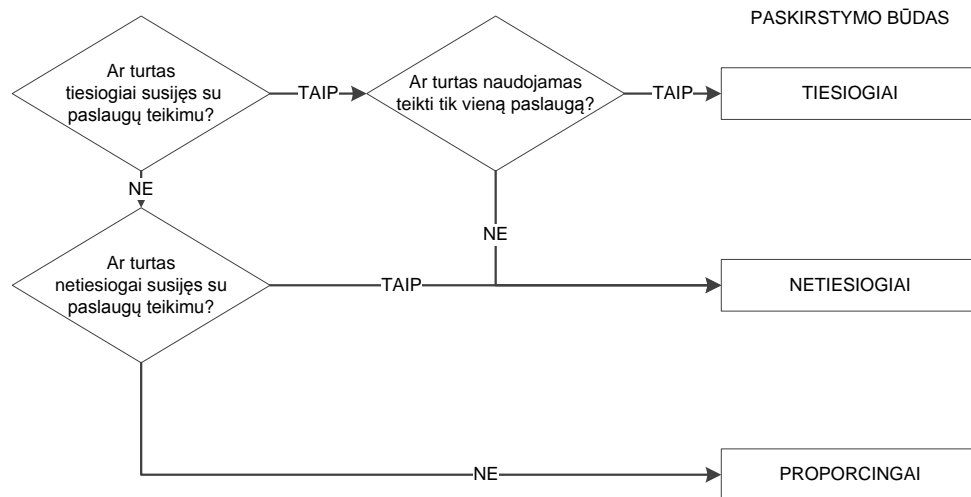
PASKIRSTYMO BŪDAS

Ar turtas tiesiogiai susijęs su paslaugų teikimu?

TAIP

Ar turtas naudojamas teikti tik vieną paslaugą?

TAIP

TIESIOGIAI

NE

NE

Ar turtas netiesiogiai susijęs su paslaugų teikimu?

TAIP

NETIESIOGIAI

NE

PROPORCINGAI